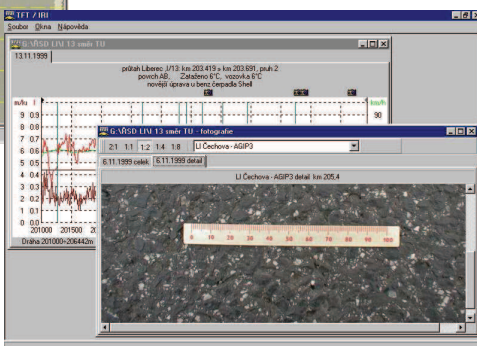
TFT 7 IRI
Soubor Okna Nápověda

G:\ŘSD LN 13 směr TU
13.11.1999
průtah Liberec I/12: km 203.419 ÷ km 203.691, pruh 2
povrch AB, Zataženo 6°C, vozovka 6°C
novější úprava u benz.čerpadla Shell
m/lu
km/h
9 0.9
90
8 0.8
7 0.7
6 0.6
5 0.5
4 0.4
3 0.3
2 0.2
1 0.1
0 0
201000 201500 20
Dráha 201000÷206442m

G:\ŘSD LN 13 směr TU - fotografie
2:1 1:1 1:2 1:4 1:8
LI Čechova - AGIP3
6.11.1999 celek 6.11.1999 detail
LI Čechova - AGIP3 detail km 205,4
10 20 30 40 50 60 70 80 90 100